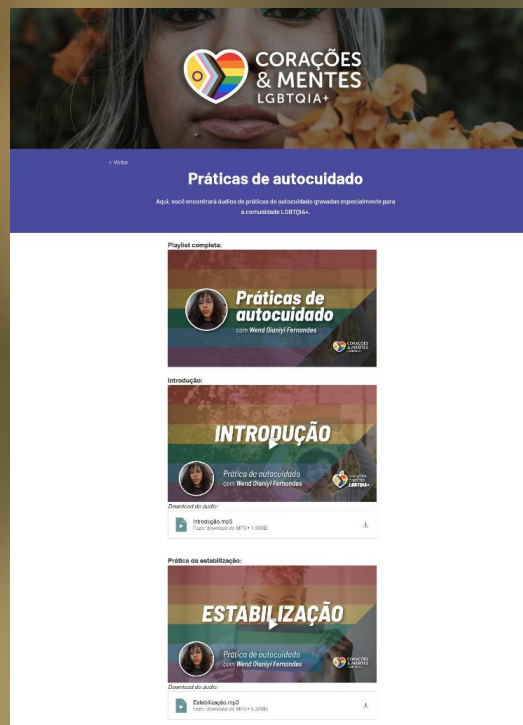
CORAÇÕES & MENTES LGBTQIA+

< Voltar

Práticas de autocuidado

Aqui, você encontrará áudios de práticas de autocuidado gravadas especialmente para a comunidade LGBTQIA+.

Playlist completa:

Práticas de autocuidado

com Wend Dianiyi Fernandes

CORAÇÕES & MENTES

Introdução:

INTRODUÇÃO

Prática de autocuidado com Wend Dianiyi Fernandes

CORAÇÕES & MENTES LGBTQIA+

Download do áudio:

Introdução.mp3
Fazer download do MP3 • 1.38MB

Prática da estabilização:

ESTABILIZAÇÃO

Prática de autocuidado com Wend Dianiyi Fernandes

CORAÇÕES & MENTES

Download do áudio:

Estabilização.mp3
Fazer download do MP3 • 5.38MB